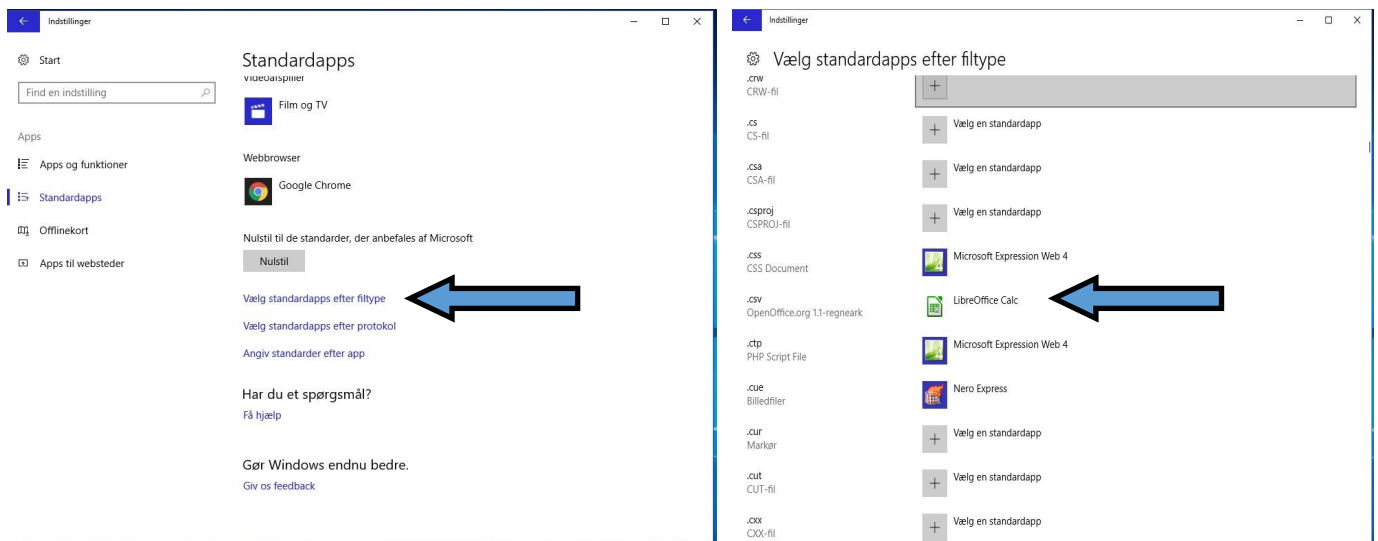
Indstillinger

Start

Find en indstilling

Apps

Apps og funktioner

Standardapps

Offlinekort

Apps til websteder

Standardapps

Videoafspiller

Film og TV

Webbrowser

Google Chrome

Nulstil til de standarder, der anbefales af Microsoft

Nulstil

Vælg standardapps efter filtype

Vælg standardapps efter protokol

Angiv standarder efter app

Har du et spørgsmål?

Få hjælp

Gør Windows endnu bedre.

Giv os feedback

Indstillinger

Vælg standardapps efter filtype

.crw
CRW-fil

.cs
CS-fil

Vælg en standardapp

.csa
CSA-fil

Vælg en standardapp

.csproj
CSPROJ-fil

Vælg en standardapp

.css
CSS Document

Microsoft Expression Web 4

.csv
OpenOffice.org 1.1-regneark

LibreOffice Calc

.ctp
PHP Script File

Microsoft Expression Web 4

.cue
Billedfiler

Nero Express

.cur
Markør

Vælg en standardapp

.cut
CUT-fil

Vælg en standardapp

.cxx
CXX-fil

Vælg en standardapp